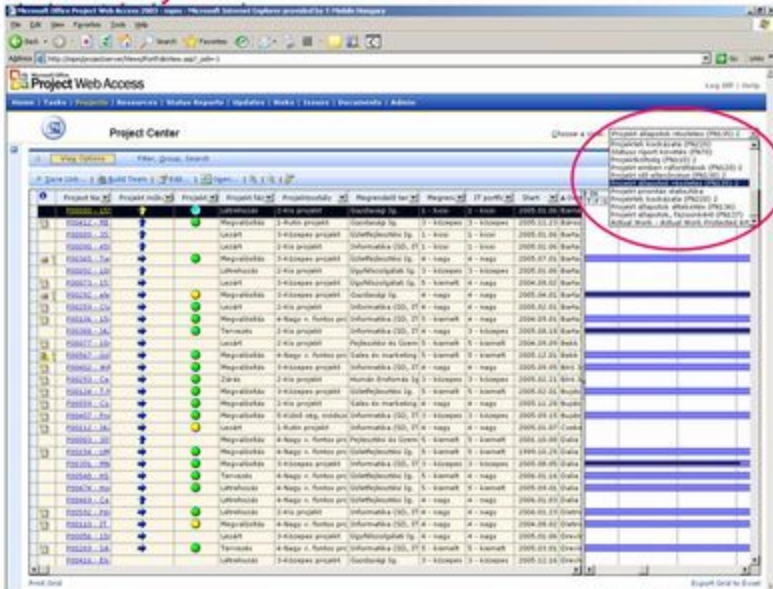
Microsoft Office Project Web Access 2003 - Internet Explorer provided by T-Mobile Hungary

File Edit View Favorites Tools Help

Back Search Favorites

Address http://epm/projectserver/Views/PortfolioView.asp?_oid=-1

Project Web Access

Log Off | Help

Home | Tasks | Projects | Resources | Status Reports | Updates | Risks | Issues | Documents | Admin

Project Center

Choose a view: Projekt állapotok részletes (PN230) 2

View Options Filter, Group, Search

Save Link Build Team Edit Open

Projekt állapotok részletes (PN230) 2
Projektek kockázatai (PN220)
Státusz riport követés (PN70)
Projektköltség (PN210) 2
Projekt erőforrás (PN230) 2
Projekt idő ellenőrzése (PN240) 2
Projekt állapotok részletes (PN230) 2
Projekt prioritás statisztika
Projektek kockázatai (PN220) 2
Projekt állapotok áttekintés (PN130)
Projekt állapotok, fázisonként (PN137)
Actual Work - Actual Work Protected Work

| | Project Name | Projekt indikátor | Projekt | Projekt fázis | Projekttípus | Megrendelő terület | Megrendelő | IT portfólió | Start |
|---|---|---|---|---|---|---|---|---|---|
| | | | | Létrehozás | 2-Kis projekt | Gazdasági Ig. | 1 - kicsi | 2 - kicsi | 2005.01.06 |
| | | | | Megvalósítás | 1-Rutin projekt | Gazdasági Ig. | 3 - közepes | 3 - közepes | 2005.01.01 |
| | | | | Lezárt | 3-Közepes projekt | Üzletfejlesztési Ig. | 3 - közepes | 4 - nagy | 2005.01.06 |
| | | | | Lezárt | 2-Kis projekt | Informatika (SD, IT) | 1 - kicsi | 1 - kicsi | 2005.01.06 |
| | | | | Megvalósítás | 2-Kis projekt | Informatika (SD, IT) | 1 - kicsi | 1 - kicsi | 2005.07.01 |
| | | | | Létrehozás | 2-Kis projekt | Ügyfélszolgálati Ig. | 3 - közepes | 3 - közepes | 2005.01.06 |
| | | | | Lezárt | 3-Közepes projekt | Ügyfélszolgálati Ig. | 3 - közepes | 4 - nagy | 2004.09.02 |
| | | | | Megvalósítás | 3-Közepes projekt | Gazdasági Ig. | 3 - közepes | 5 - kiemelt | 2005.04.01 |
| | | | | Lezárt | 3-Közepes projekt | Informatika (SD, IT) | 4 - nagy | 3 - közepes | 2005.03.01 |
| | | | | Megvalósítás | 4-Nagy v. fontos projekt | Informatika (SD, IT) | 4 - nagy | 4 - nagy | 2005.01.06 |
| | | | | Tervezés | 4-Nagy v. fontos projekt | Informatika (SD, IT) | 4 - nagy | 5 - kiemelt | 2005.08.18 |
| | | | | Lezárt | 2-Kis projekt | Fejlesztési és Üzem | 5 - kiemelt | 5 - kiemelt | 2004.09.20 |
| | | | | Megvalósítás | 4-Nagy v. fontos projekt | Sales és marketing | 5 - kiemelt | 5 - kiemelt | 2004.12.01 |
| | | | | Megvalósítás | 3-Közepes projekt | Informatika (SD, IT) | 4 - nagy | 4 - nagy | 2005.09.05 |
| | | | | Zárás | 2-Kis projekt | Humán Erőforrás Ig. | 3 - közepes | 3 - közepes | 2005.02.21 |
| | | | | Megvalósítás | 3-Közepes projekt | Üzletfejlesztési Ig. | 5 - kiemelt | 5 - kiemelt | 2005.02.01 |
| | | | | Megvalósítás | 3-Közepes projekt | Sales és marketing | 5 - kiemelt | 4 - nagy | 2005.12.26 |
| | | | | Megvalósítás | 5-Kiemelt vagy működési | Informatika (SD, IT) | 5 - kiemelt | 5 - kiemelt | 2005.03.15 |
| | | | | Lezárt | 1-Rutin projekt | Informatika (SD, IT) | 5 - kiemelt | 5 - kiemelt | 2005.01.07 |
| | | | | Megvalósítás | 4-Nagy v. fontos projekt | Fejlesztési és Üzem | 5 - kiemelt | 5 - kiemelt | 2005.10.00 |
| | | | | Megvalósítás | 4-Nagy v. fontos projekt | Üzletfejlesztési Ig. | 5 - kiemelt | 5 - kiemelt | 1999.10.25 |
| | | | | Megvalósítás | 3-Közepes projekt | Informatika (SD, IT) | 3 - közepes | 3 - közepes | 2005.08.05 |
| | | | | Tervezés | 4-Nagy v. fontos projekt | Üzletfejlesztési Ig. | 5 - kiemelt | 5 - kiemelt | 2005.01.14 |
| | | | | Megvalósítás | 4-Nagy v. fontos projekt | Üzletfejlesztési Ig. | 5 - kiemelt | 5 - kiemelt | 2005.12.26 |
| | | | | Létrehozás | 3-Közepes projekt | Gazdasági Ig. | 4 - nagy | 4 - nagy | 2006.01.03 |
| | | | | Létrehozás | 2-Kis projekt | Informatika (SD, IT) | 4 - nagy | 4 - nagy | 2006.01.23 |
| | | | | Megvalósítás | 3-Közepes projekt | Informatika (SD, IT) | 4 - nagy | 4 - nagy | 2004.09.02 |
| | | | | Lezárt | 3-Közepes projekt | Ügyfélszolgálati Ig. | 4 - nagy | 4 - nagy | 2005.01.06 |
| | | | | Tervezés | 4-Nagy v. fontos projekt | Informatika (SD, IT) | 5 - kiemelt | 5 - kiemelt | 2005.03.01 |
| | | | | Megvalósítás | 3-Közepes projekt | Gazdasági Ig. | 3 - közepes | 3 - közepes | 2005.01.06 |

Print Grid

Export Grid to Excel